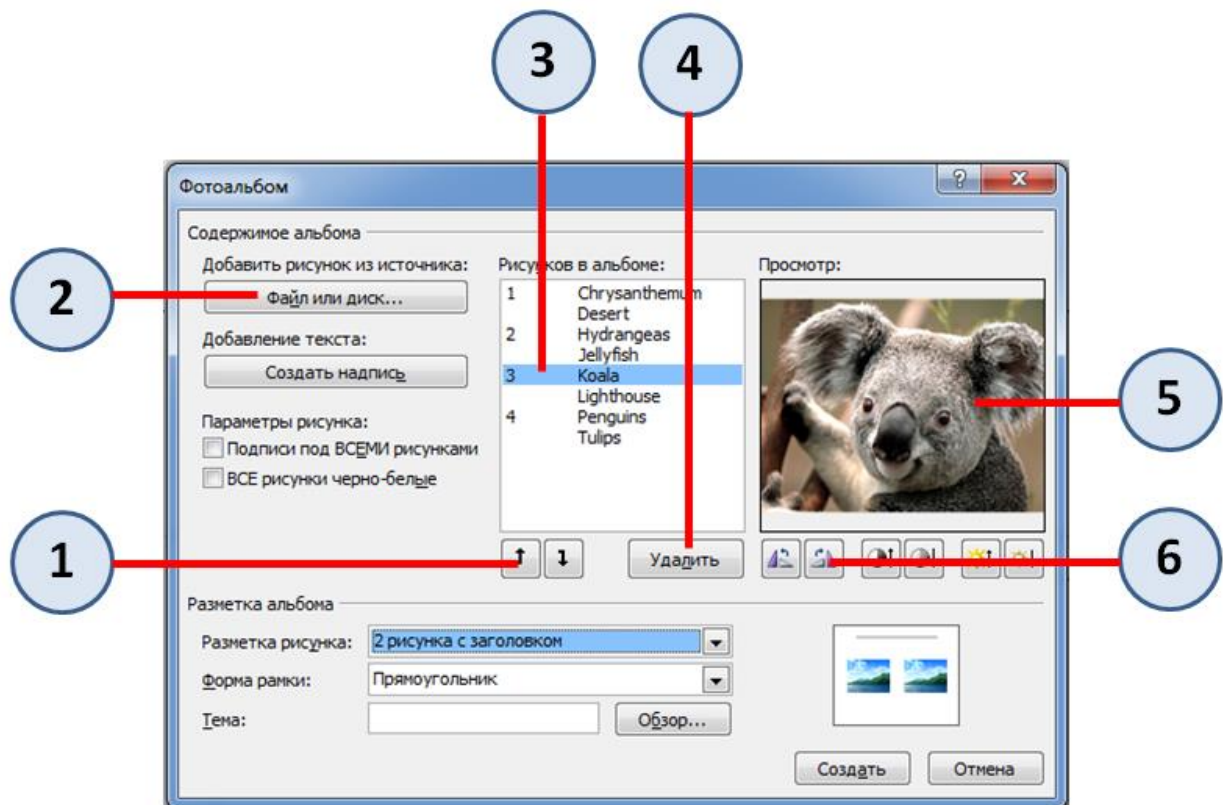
3 4

Фотоальбом

?

Содержимое альбома

Добавить рисунок из источника:

Файл или диск...

Добавление текста:

Создать надпись

Параметры рисунка:

Подписи под ВСЕМИ рисунками

ВСЕ рисунки черно-белые

Рисунков в альбоме:

| | |
|---|---|
| 1 | Chrysanthemum |
| | Desert |
| 2 | Hydrangeas |
| | Jellyfish |
| 3 | Koala |
| | Lighthouse |
| 4 | Penguins |
| | Tulips |

Просмотр:

2

5

1

Удалить

6

Разметка альбома

Разметка рисунка: 2 рисунка с заголовком

Форма рамки: Прямоугольник

Тема:

Обзор...

Создать

Отмена